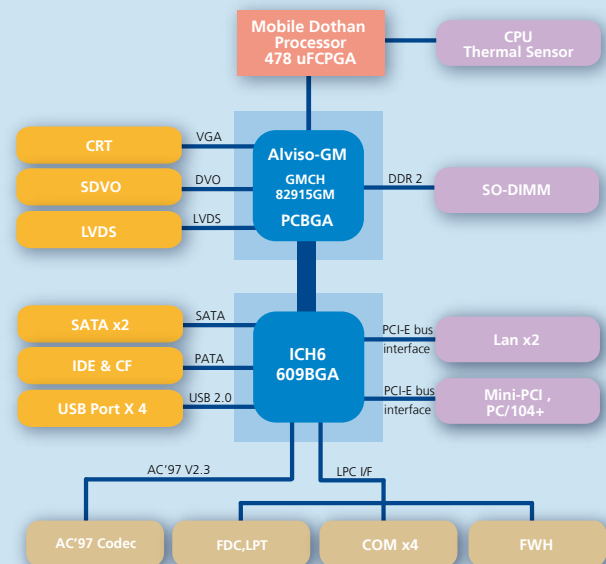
Mobile Dothan Processor 478 uFCPGA

CPU Thermal Sensor

CRT

SDVO

LVDS

VGA

DVO

LVDS

Alviso-GM

GMCH 82915GM

PCBGA

DDR 2

SO-DIMM

SATA x2

IDE & CF

USB Port X 4

SATA

PATA

USB 2.0

ICH6 609BGA

PCI-E bus interface

Lan x2

PCI-E bus interface

Mini-PCI , PC/104+

AC'97 V2.3

LPC I/F

AC'97 Codec

FDC,LPT

COM x4

FWH